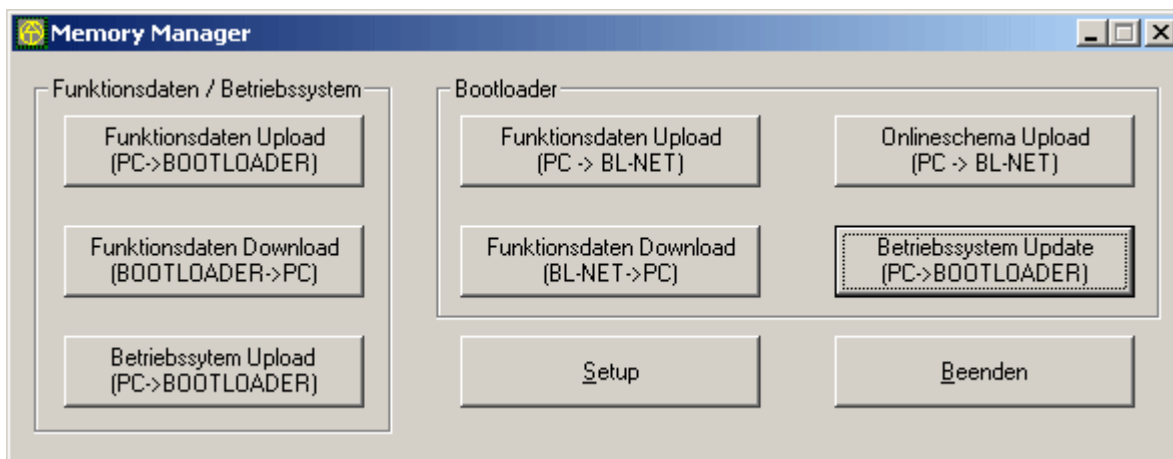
Memory Manager

Funktionsdaten / Betriebssystem

Funktionsdaten Upload (PC->BOOTLOADER)

Funktionsdaten Download (BOOTLOADER->PC)

Betriebssytem Upload (PC->BOOTLOADER)

Bootloader

Funktionsdaten Upload (PC -> BL-NET)

Onlineschema Upload (PC -> BL-NET)

Funktionsdaten Download (BL-NET->PC)

Betriebssystem Update (PC->BOOTLOADER)

Setup

Beenden